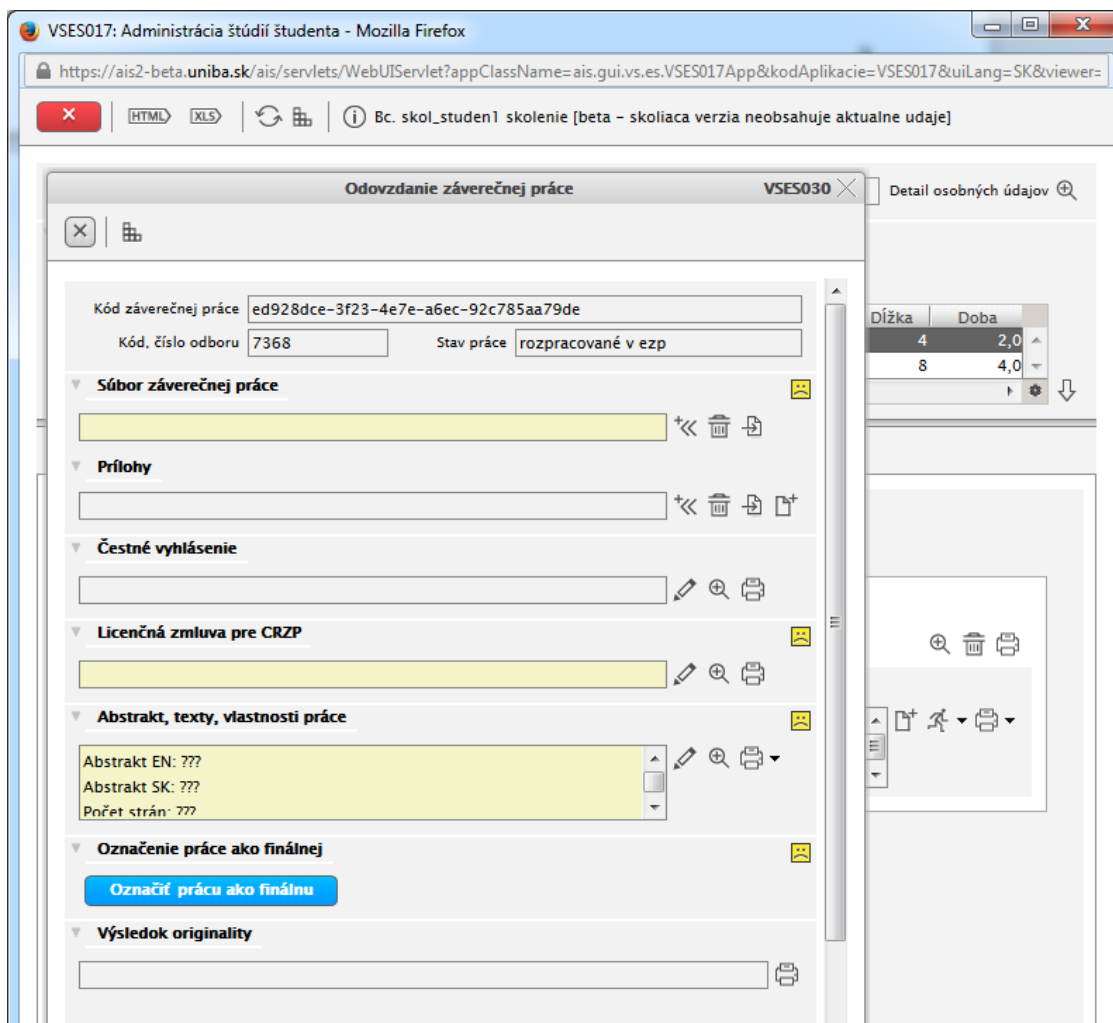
VSES017: Administrácia štúdií študenta - Mozilla Firefox

https://ais2-beta.uniba.sk/ais/servlets/WebUIServlet?appClassName=ais.gui.vs.es.VSES017App&kodAplikacie=VSES017&uiLang=SK&viewer=

HTML XLS

Bc. skol_studen1 skolenie [beta - skoliaca verzia neobsahuje aktualne udaje]

Odovzdanie záverečnej práce VSES030

Detail osobných údajov

Kód záverečnej práce ed928dce-3f23-4e7e-a6ec-92c785aa79de

Kód, číslo odboru 7368

Stav práce rozpracované v ezp

| Dĺžka | Doba |
|---|---|
| 4 | 2,0 |
| 8 | 4,0 |

Súbor záverečnej práce

Prílohy

Čestné vyhlásenie

Licenčná zmluva pre CRZP

Abstrakt, texty, vlastnosti práce

Abstrakt EN: ???
Abstrakt SK: ???
Počet strán: ???

Označenie práce ako finálnej

Označiť prácu ako finálnu

Výsledok originality